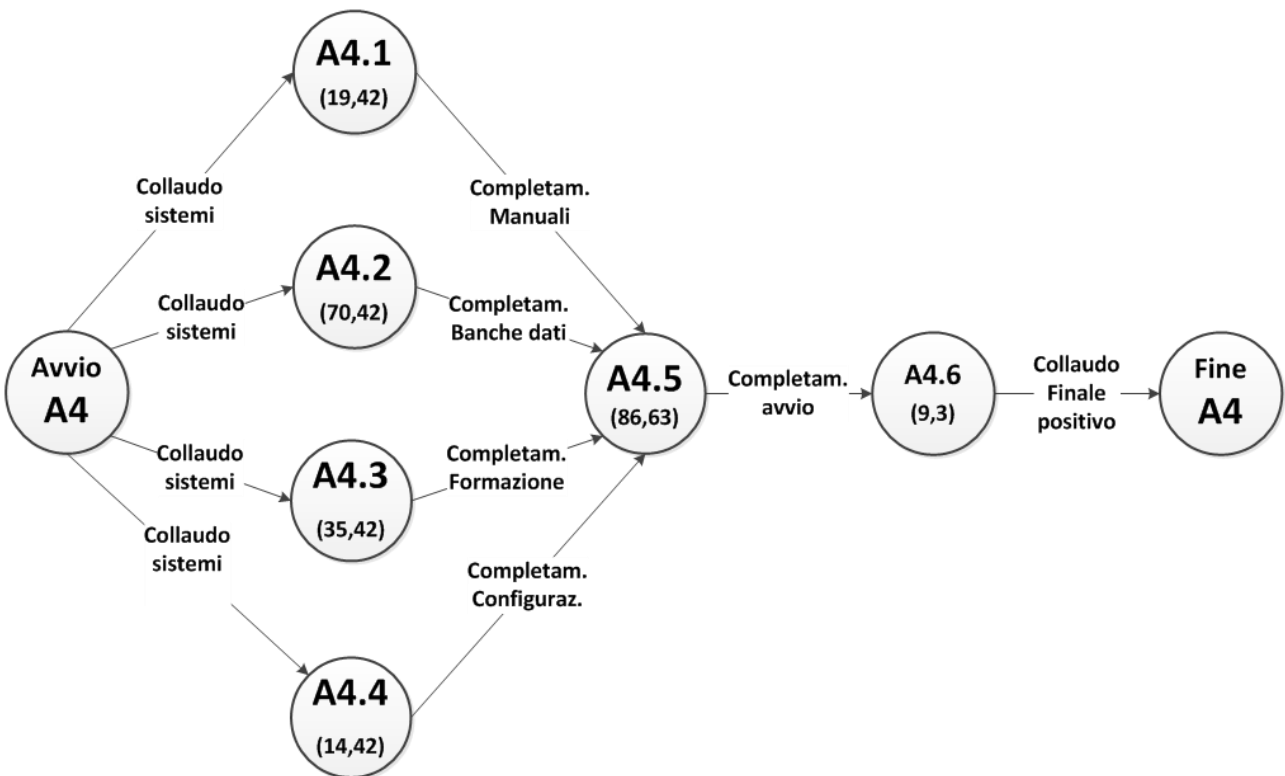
A4.1
(19,42)

Collaudo sistemi

Completam. Manuali

A4.2
(70,42)

Collaudo sistemi

Completam. Banche dati

Avvio A4

A4.5
(86,63)

Completam. avvio

A4.6
(9,3)

Collaudo Finale positivo

Fine A4

Collaudo sistemi

Completam. Formazione

A4.3
(35,42)

Collaudo sistemi

Completam. Configuraz.

A4.4
(14,42)